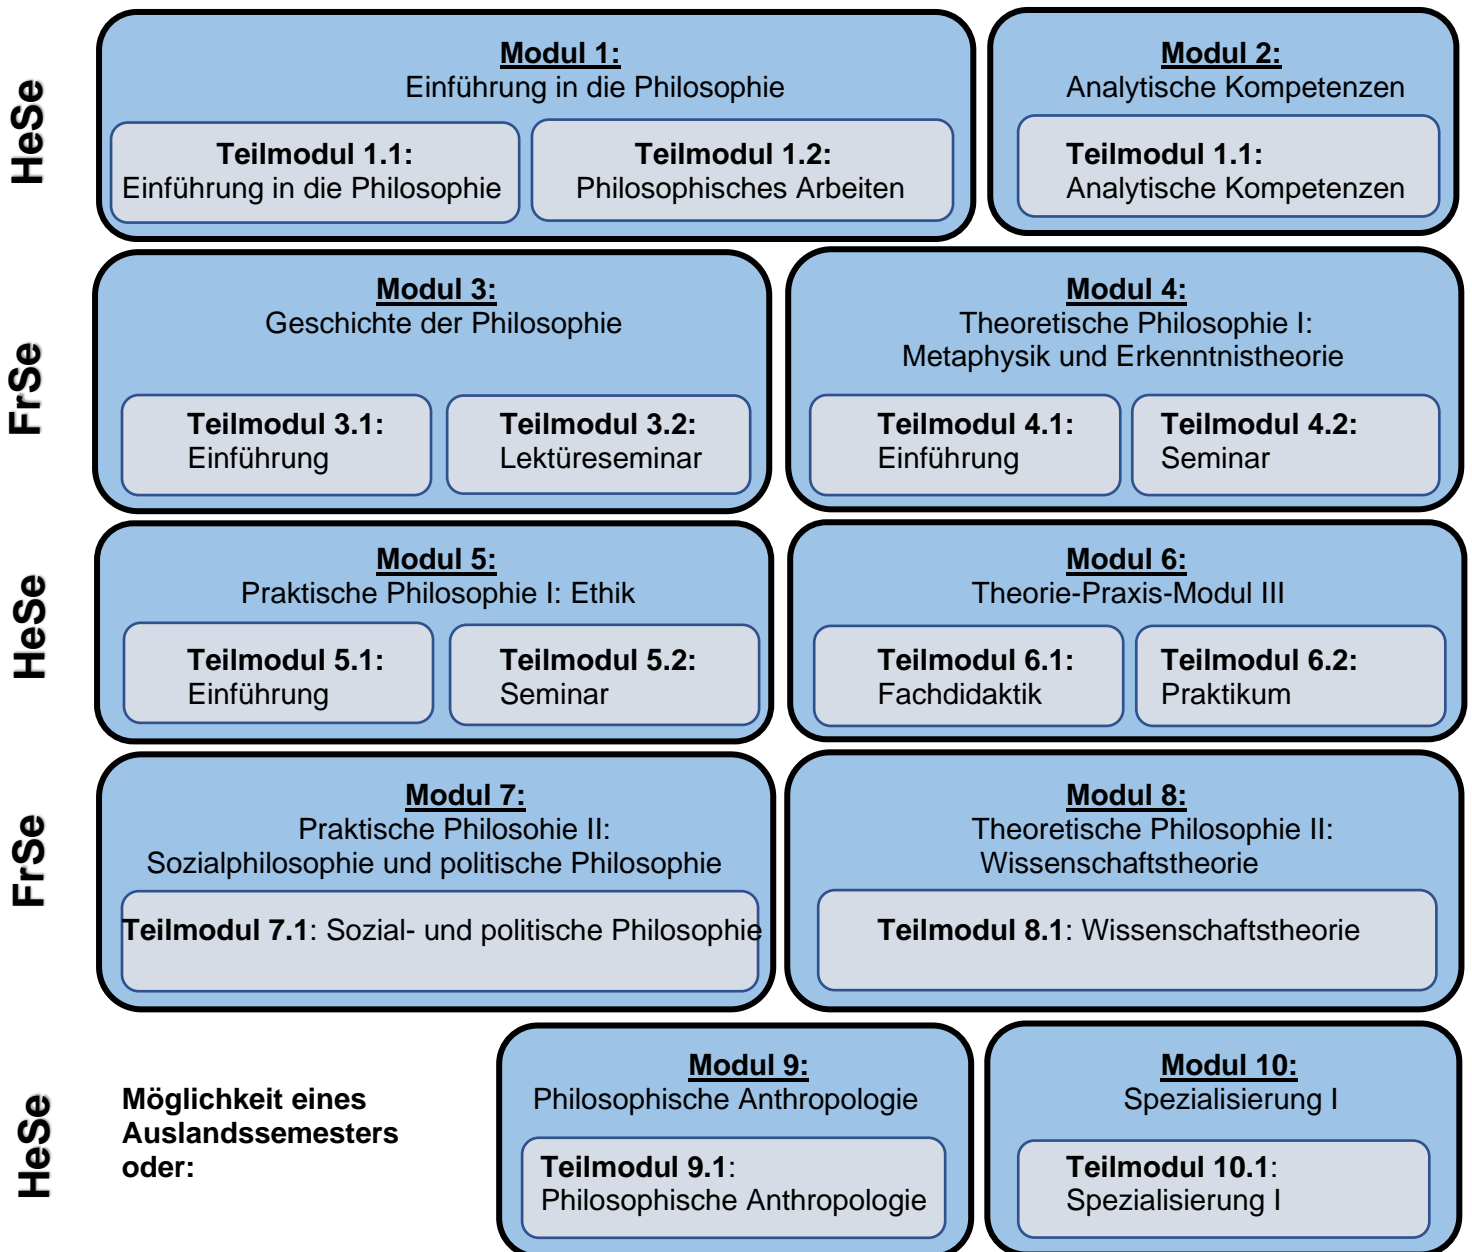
HeSe

Modul 1:
Einführung in die Philosophie

Teilmodul 1.1:
Einführung in die Philosophie

Teilmodul 1.2:
Philosophisches Arbeiten

Modul 2:
Analytische Kompetenzen

Teilmodul 1.1:
Analytische Kompetenzen

FrSe

Modul 3:
Geschichte der Philosophie

Teilmodul 3.1:
Einführung

Teilmodul 3.2:
Lektüreseminar

Modul 4:
Theoretische Philosophie I:
Metaphysik und Erkenntnistheorie

Teilmodul 4.1:
Einführung

Teilmodul 4.2:
Seminar

HeSe

Modul 5:
Praktische Philosophie I: Ethik

Teilmodul 5.1:
Einführung

Teilmodul 5.2:
Seminar

Modul 6:
Theorie-Praxis-Modul III

Teilmodul 6.1:
Fachdidaktik

Teilmodul 6.2:
Praktikum

FrSe

Modul 7:
Praktische Philosohie II:
Sozialphilosophie und politische Philosophie

Teilmodul 7.1: Sozial- und politische Philosophie

Modul 8:
Theoretische Philosophie II:
Wissenschaftstheorie

Teilmodul 8.1: Wissenschaftstheorie

HeSe

Möglichkeit eines Auslandssemesters oder:

Modul 9:
Philosophische Anthropologie

Teilmodul 9.1:
Philosophische Anthropologie

Modul 10:
Spezialisierung I

Teilmodul 10.1:
Spezialisierung I